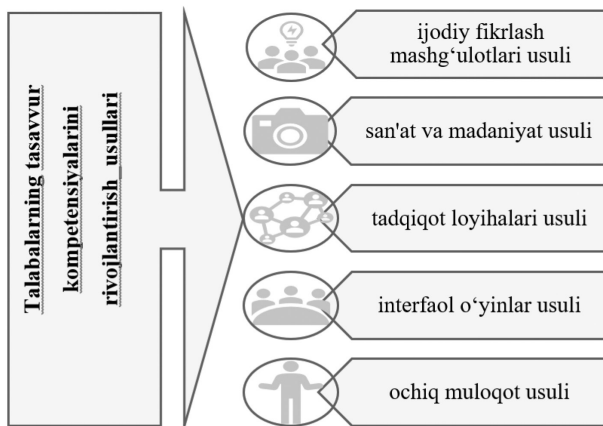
Talabalarning tasavvur kompetensiyalarini rivojlantirish usullari

ijodiy fikrlash mashg‘ulotlari usuli

san'at va madaniyat usuli

tadqiqot loyihalari usuli

interfaol o‘yinlar usuli

ochiq muloqot usuli